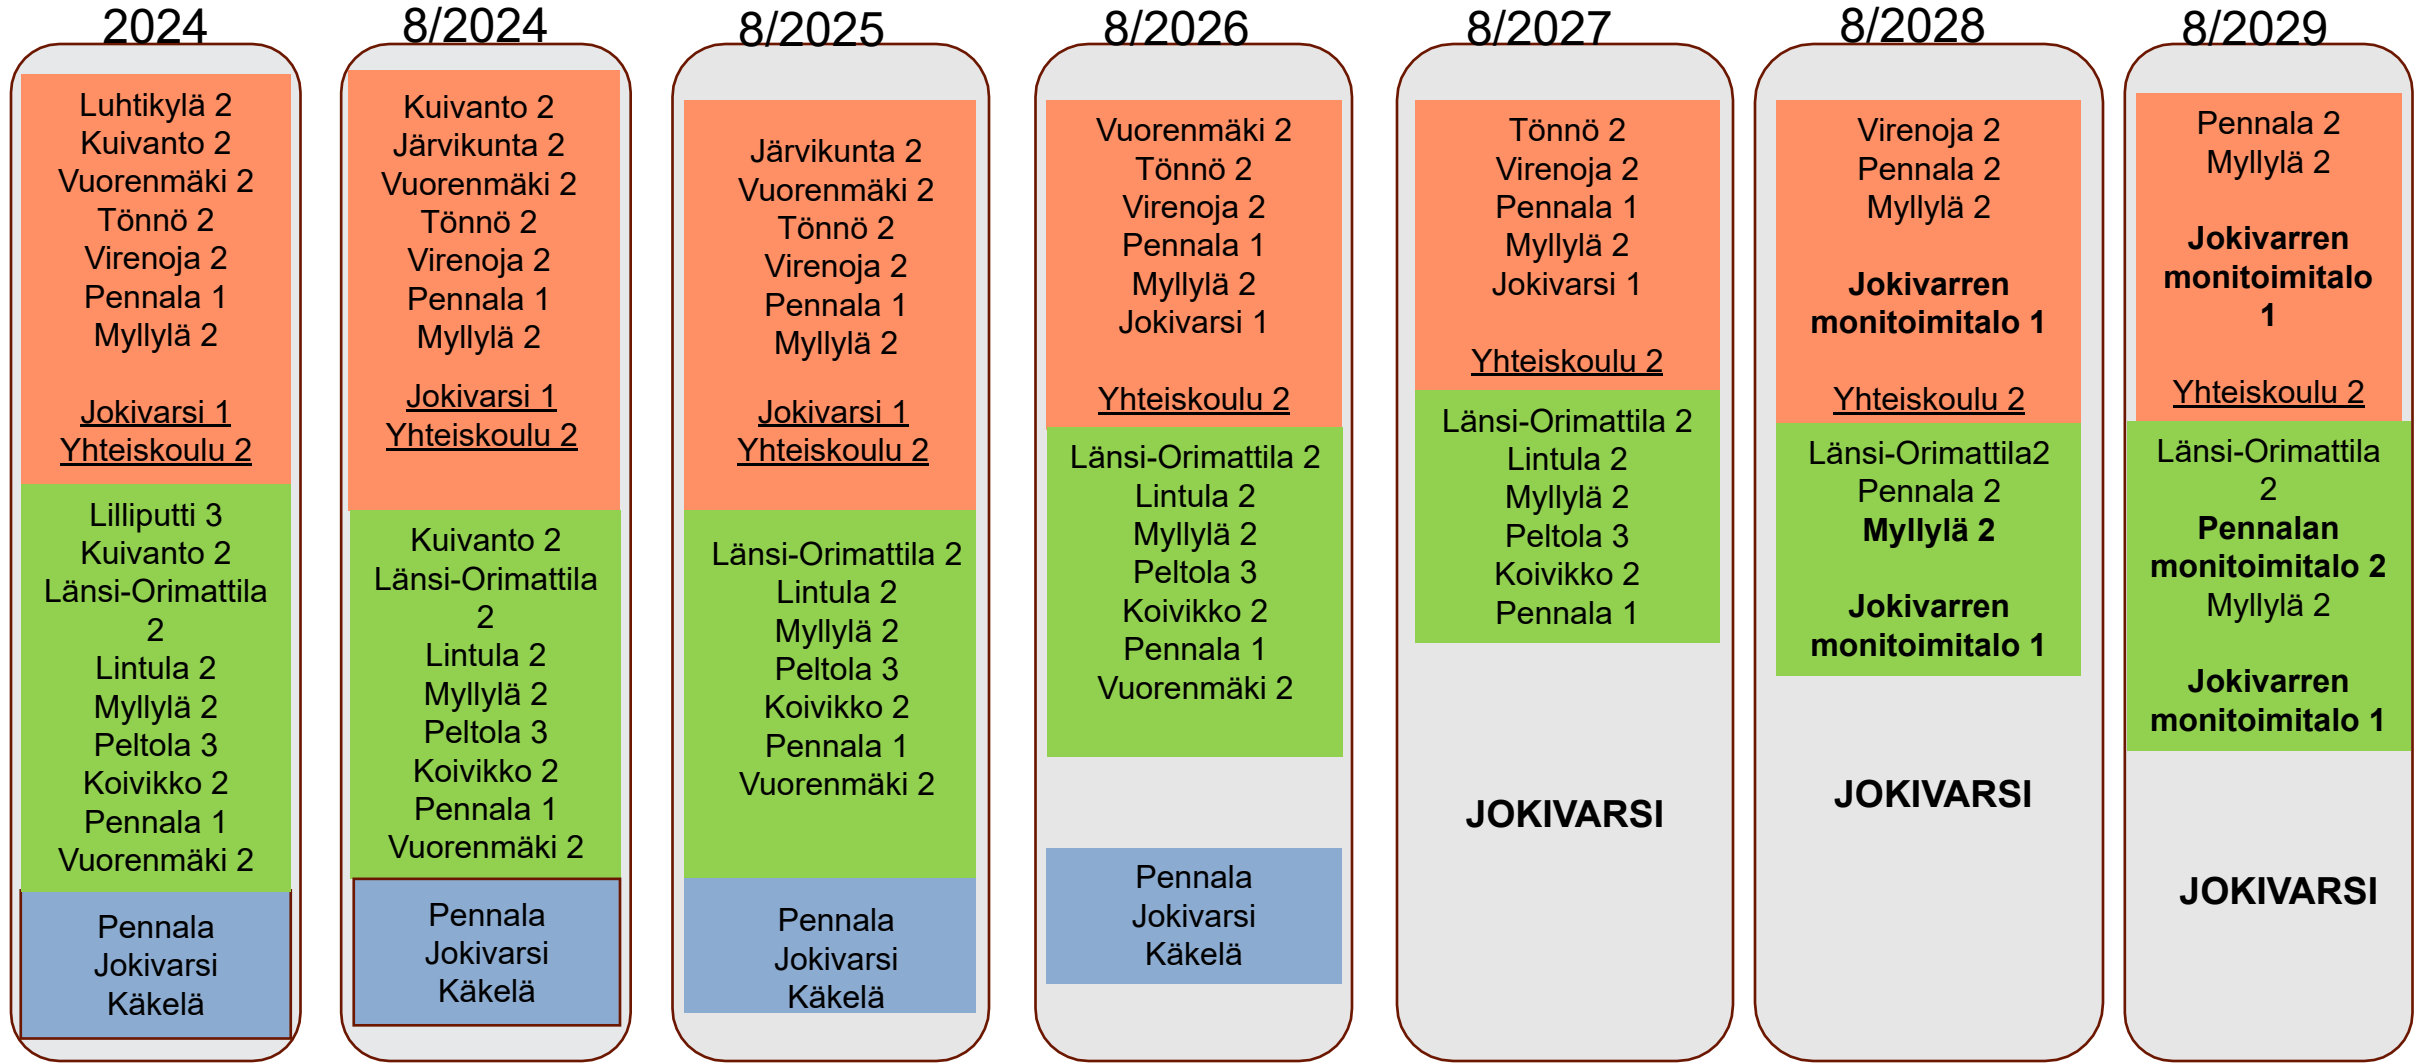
2024

Luhtikylä 2
Kuivanto 2
Vuorenmäki 2
Tönnö 2
Virenoja 2
Pennala 1
Myllylä 2

Jokivarsi 1
Yhteiskoulu 2

Lilliputti 3
Kuivanto 2
Länsi-Orimattila 2
Lintula 2
Myllylä 2
Peltola 3
Koivikko 2
Pennala 1
Vuorenmäki 2

Pennala
Jokivarsi
Käkelä

8/2024

Kuivanto 2
Järvikunta 2
Vuorenmäki 2
Tönnö 2
Virenoja 2
Pennala 1
Myllylä 2

Jokivarsi 1
Yhteiskoulu 2

Kuivanto 2
Länsi-Orimattila 2
Lintula 2
Myllylä 2
Peltola 3
Koivikko 2
Pennala 1
Vuorenmäki 2

Pennala
Jokivarsi
Käkelä

8/2025

Järvikunta 2
Vuorenmäki 2
Tönnö 2
Virenoja 2
Pennala 1
Myllylä 2

Jokivarsi 1
Yhteiskoulu 2

Länsi-Orimattila 2
Lintula 2
Myllylä 2
Peltola 3
Koivikko 2
Pennala 1
Vuorenmäki 2

Pennala
Jokivarsi
Käkelä

8/2026

Vuorenmäki 2
Tönnö 2
Virenoja 2
Pennala 1
Myllylä 2
Jokivarsi 1

Yhteiskoulu 2

Länsi-Orimattila 2
Lintula 2
Myllylä 2
Peltola 3
Koivikko 2
Pennala 1
Vuorenmäki 2

Pennala
Jokivarsi
Käkelä

8/2027

Tönnö 2
Virenoja 2
Pennala 1
Myllylä 2
Jokivarsi 1

Yhteiskoulu 2

Länsi-Orimattila 2
Lintula 2
Myllylä 2
Peltola 3
Koivikko 2
Pennala 1

JOKIVARSI

8/2028

Virenoja 2
Pennala 2
Myllylä 2

Jokivarren monitoimitalo 1

Yhteiskoulu 2

Länsi-Orimattila2
Pennala 2
Myllylä 2

Jokivarren monitoimitalo 1

JOKIVARSI

8/2029

Pennala 2
Myllylä 2

Jokivarren monitoimitalo 1

Yhteiskoulu 2

Länsi-Orimattila 2
Pennalan monitoimitalo 2
Myllylä 2

Jokivarren monitoimitalo 1

JOKIVARSI